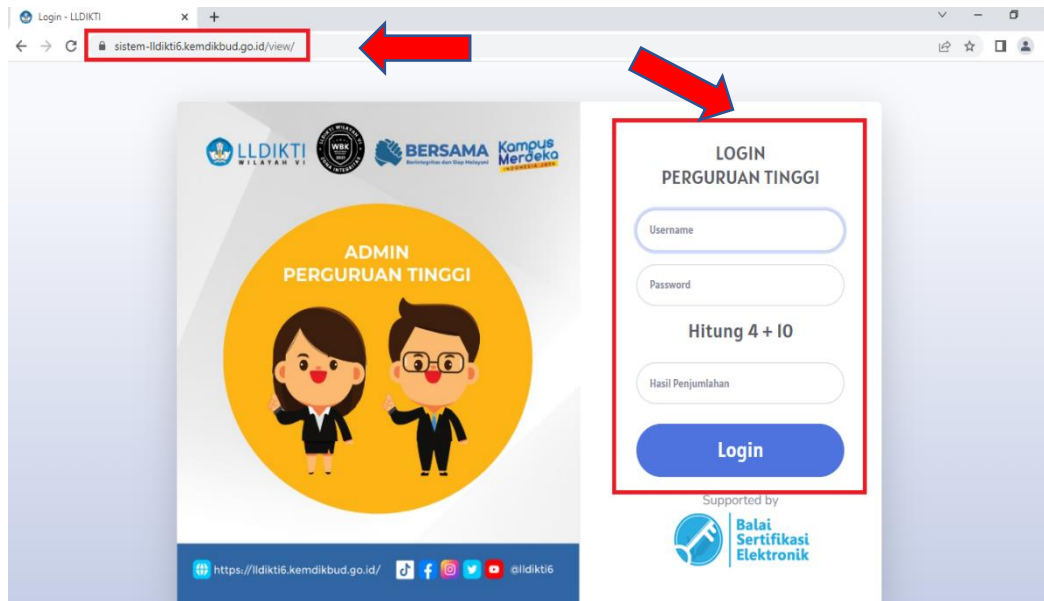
Login - LLDIKTI

sistem-lldikti6.kemdikbud.go.id/view/

LLDIKTI WILAYAH VI

WBK

BERSAMA Berintegritas dan Siap Melayani

Kampus Merdeka INDONESIA JAYA

ADMIN PERGURUAN TINGGI

https://lldikti6.kemdikbud.go.id/

@lldikti6

LOGIN PERGURUAN TINGGI

Username

Password

Hitung 4 + 10

Hasil Penjumlahan

Login

Supported by

Balai Sertifikasi Elektronik